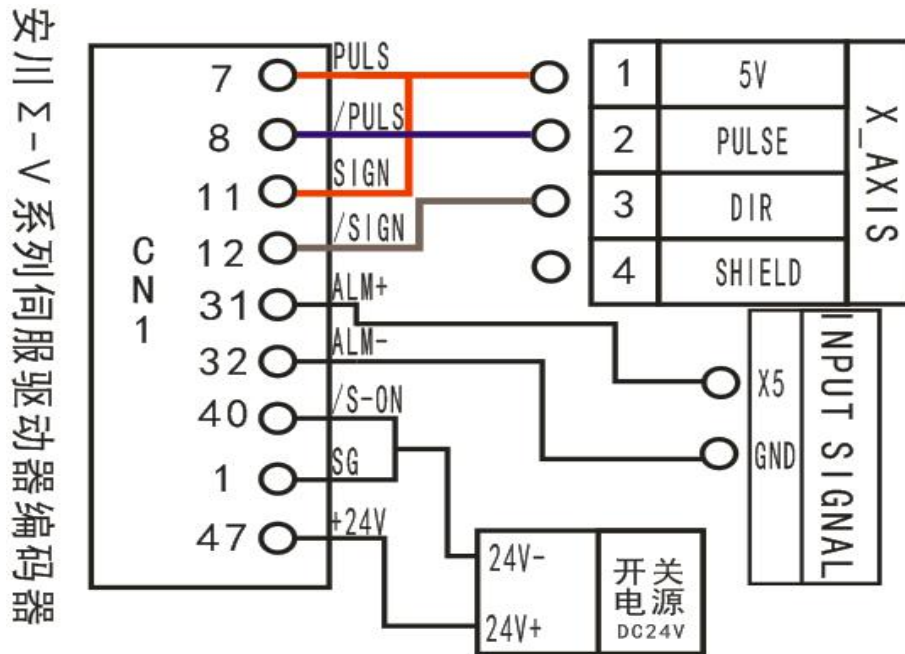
安川Σ-V系列伺服驱动器编码器

CN 1

7 PULS
8 /PULS
11 SIGN
12 /SIGN
31 ALM+
32 ALM-
40 /S-ON
1 SG
47 +24V

| 1 | 5V |
|---|---|
| 2 | PULSE |
| 3 | DIR |
| 4 | SHIELD |

X_AXIS

X5
GND
INPUT SIGNAL

24V-
24V+
开关电源
DC24V